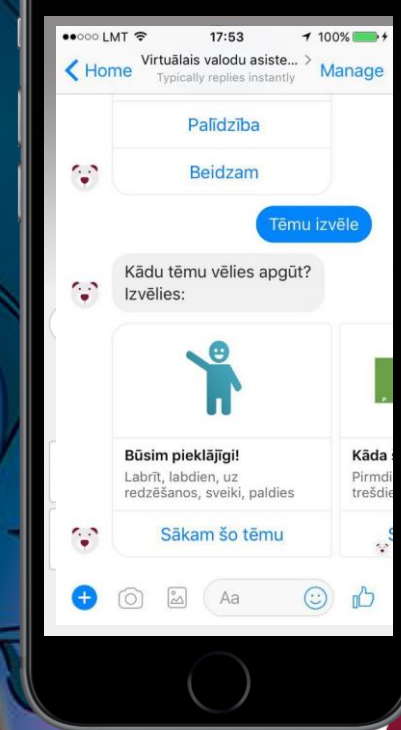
●●○○○ LMT 17:53 100%

Home Virtuālais valodu asiste... > Typically replies instantly Manage

Palīdzība

Beidzam

Tēmu izvēle

Kādu tēmu vēlies apgūt? Izvēlies:

Būsim pieklājīgi!
Labrīt, labdien, uz redzēšanos, sveiki, paldies

Sākam šo tēmu

Kāda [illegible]
Pirmdi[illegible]
trešdie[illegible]

S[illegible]

Aa